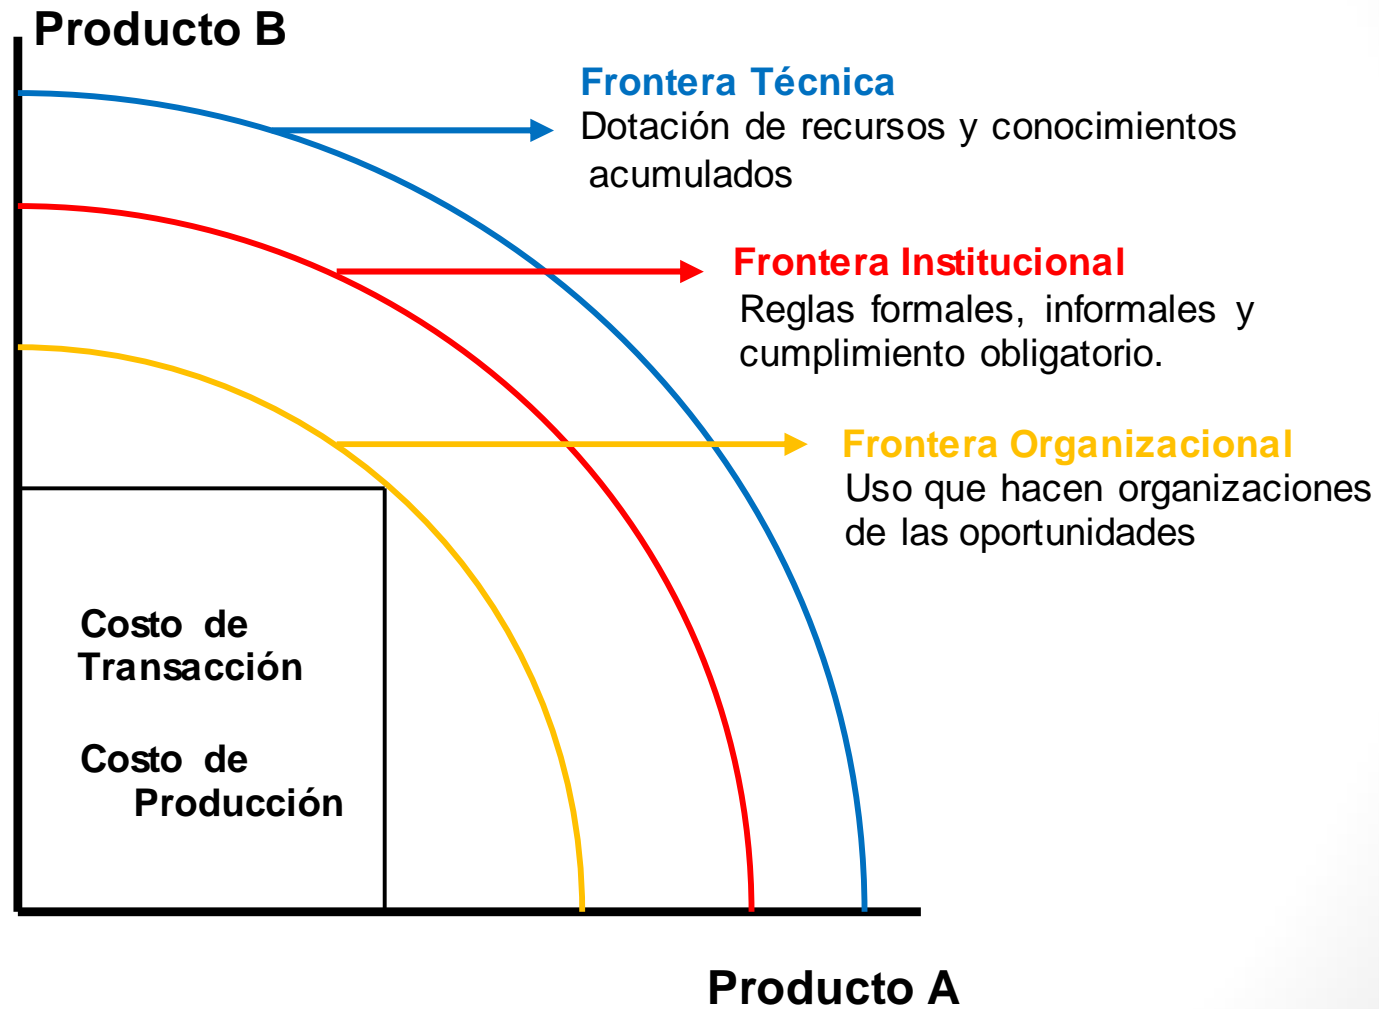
Producto B

Frontera Técnica
Dotación de recursos y conocimientos acumulados

Frontera Institucional
Reglas formales, informales y cumplimiento obligatorio.

Frontera Organizacional
Uso que hacen organizaciones de las oportunidades

Costo de Transacción

Costo de Producción

Producto A